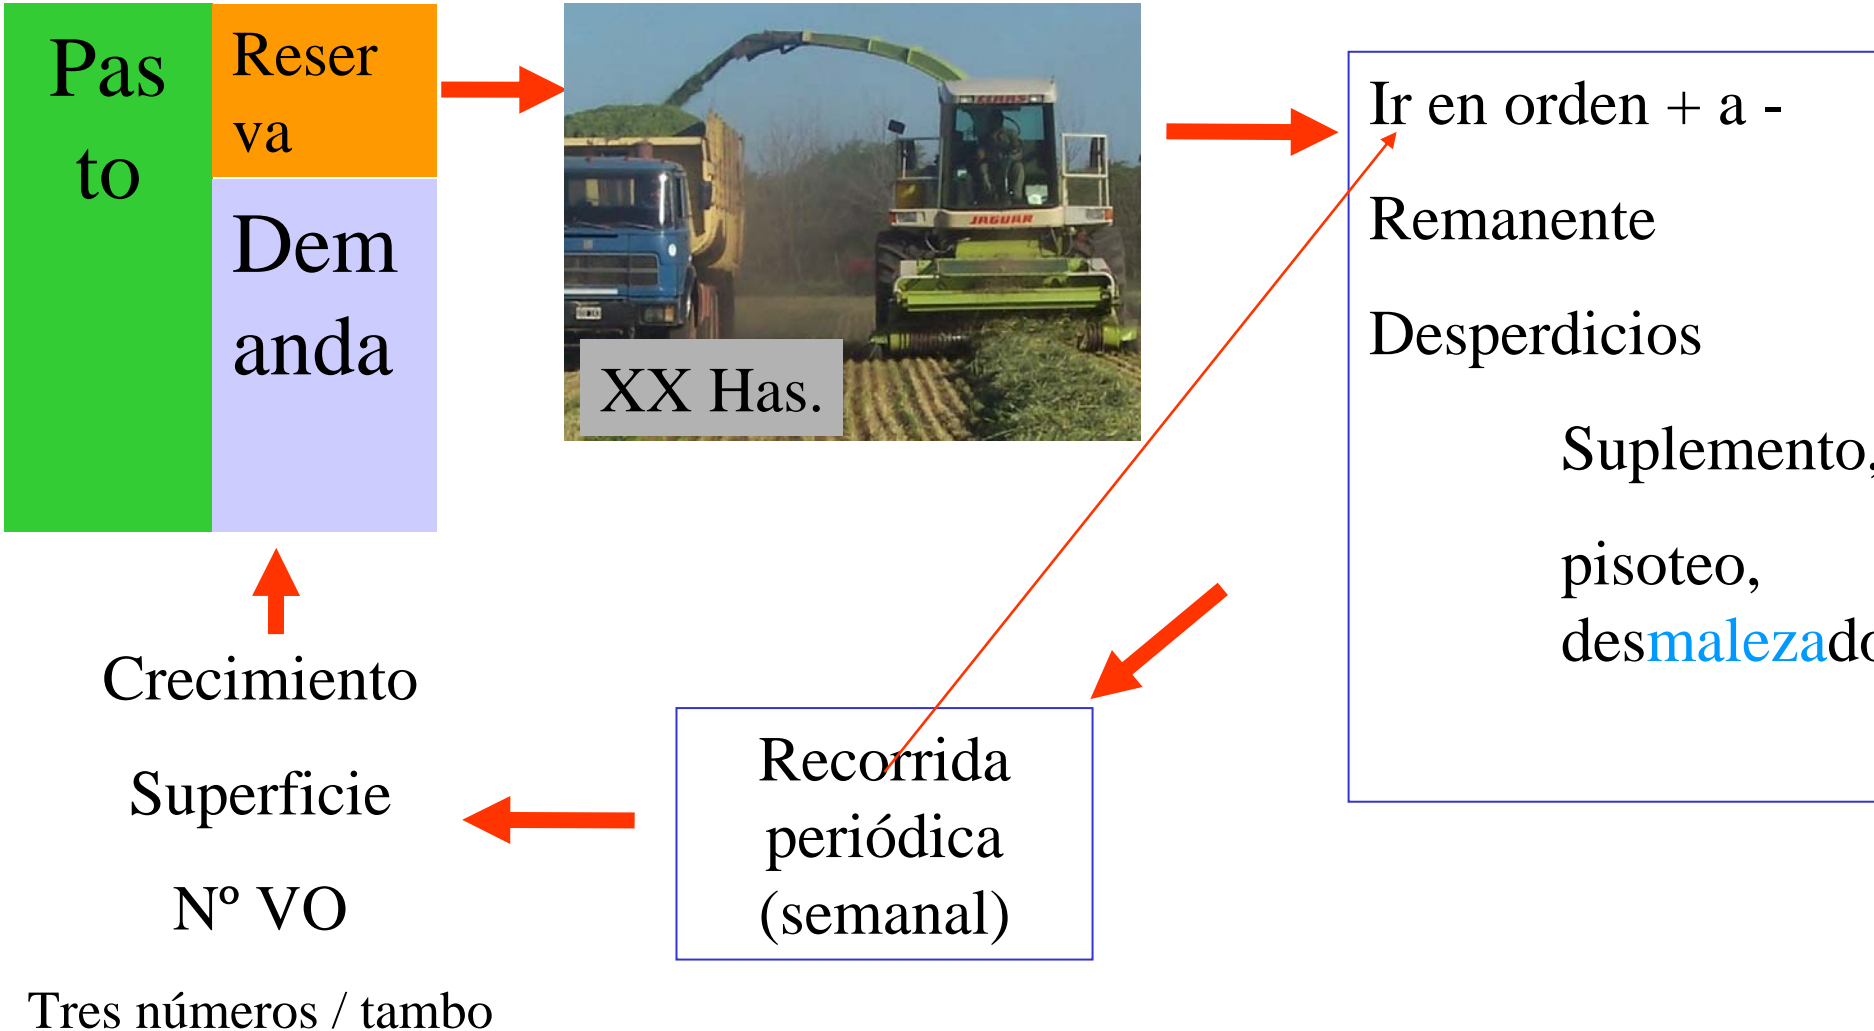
Pasto

Reserva

Demanda

JAGUAR

XX Has.

Ir en orden + a -

Remanente

Desperdicios

Suplemento,

pisoteo, desmalezad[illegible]

Crecimiento

Superficie

Nº VO

Tres números / tambo

Recorrida periódica (semanal)